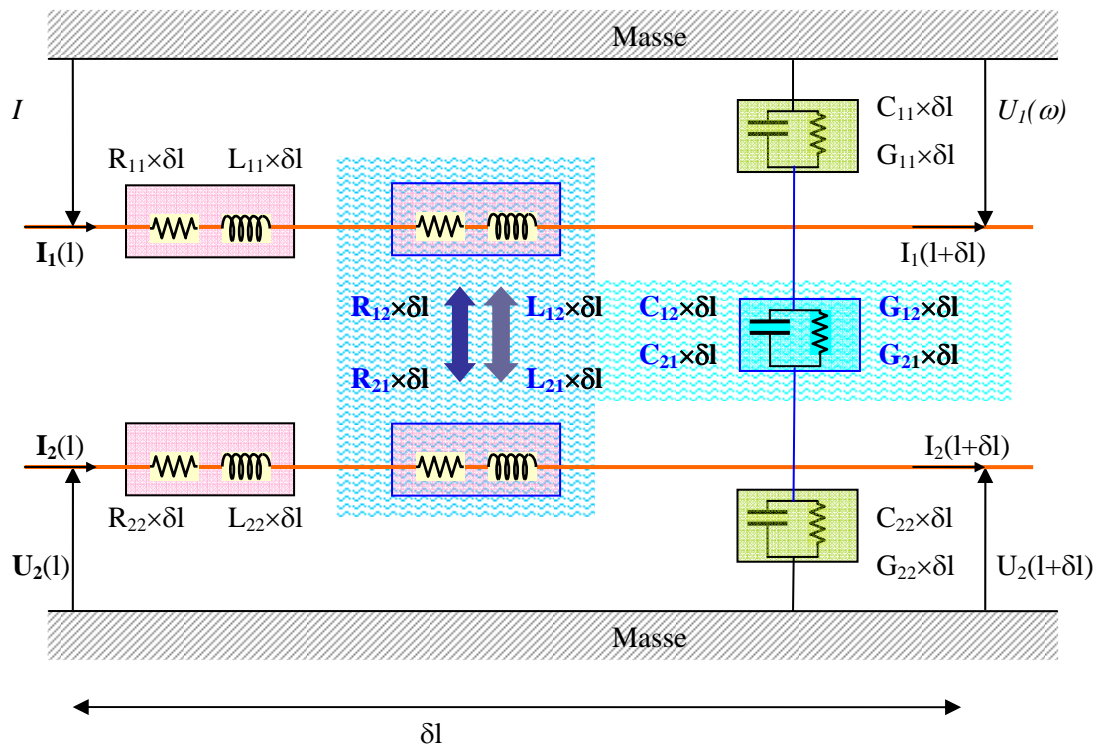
Masse

$I$

$R_{11}\times\delta l$ $L_{11}\times\delta l$

$C_{11}\times\delta l$
$G_{11}\times\delta l$

$U_1(\omega)$

$I_1(l)$

$I_1(l+\delta l)$

$R_{12}\times\delta l$ $L_{12}\times\delta l$
$R_{21}\times\delta l$ $L_{21}\times\delta l$

$C_{12}\times\delta l$
$C_{21}\times\delta l$

$G_{12}\times\delta l$
$G_{21}\times\delta l$

$I_2(l)$

$I_2(l+\delta l)$

$R_{22}\times\delta l$ $L_{22}\times\delta l$

$C_{22}\times\delta l$
$G_{22}\times\delta l$

$U_2(l)$

$U_2(l+\delta l)$

Masse

$\delta l$